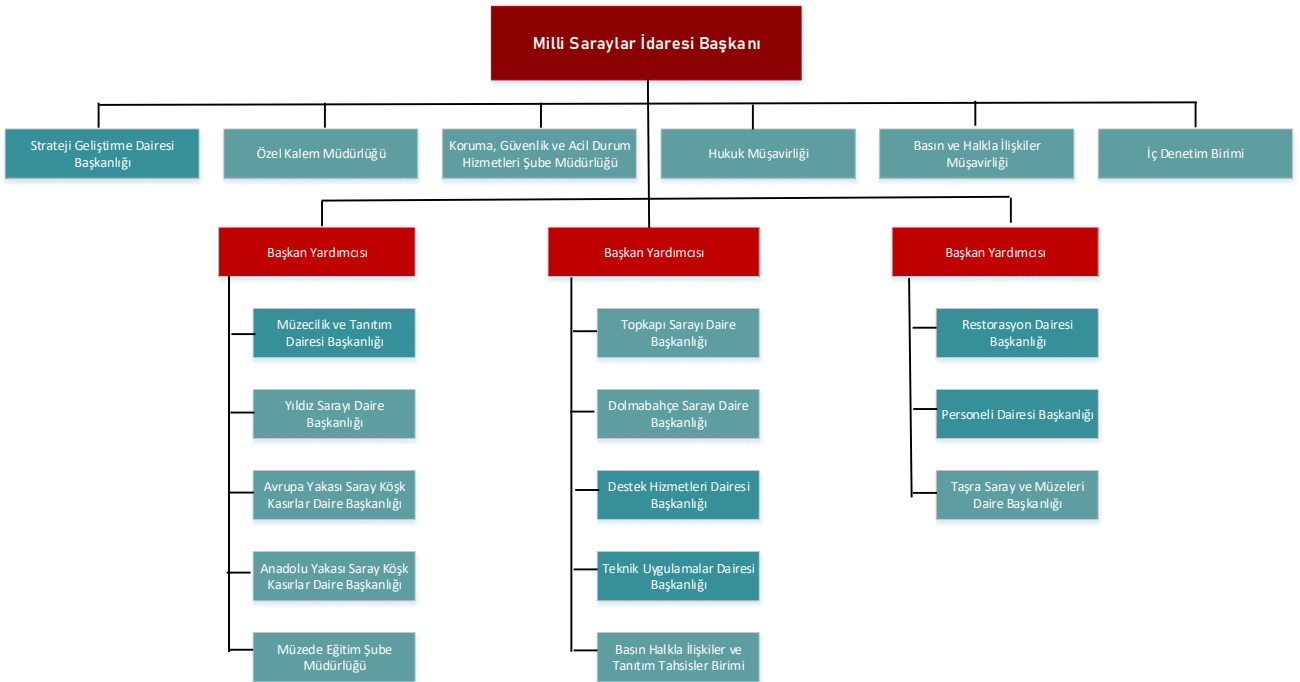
Milli Saraylar İdaresi Başkanı

Strateji Geliştirme Dairesi Başkanlığı

Özel Kalem Müdürlüğü

Koruma, Güvenlik ve Acil Durum Hizmetleri Şube Müdürlüğü

Hukuk Müşavirliği

Basın ve Halkla İlişkiler Müşavirliği

İç Denetim Birimi

Başkan Yardımcısı

Müzecilik ve Tanıtım Dairesi Başkanlığı

Yıldız Sarayı Daire Başkanlığı

Avrupa Yakası Saray Köşk Kasırlar Daire Başkanlığı

Anadolu Yakası Saray Köşk Kasırlar Daire Başkanlığı

Müzede Eğitim Şube Müdürlüğü

Başkan Yardımcısı

Topkapı Sarayı Daire Başkanlığı

Dolmabahçe Sarayı Daire Başkanlığı

Destek Hizmetleri Dairesi Başkanlığı

Teknik Uygulamalar Dairesi Başkanlığı

Basın Halkla İlişkiler ve Tanıtım Tahsisler Birimi

Başkan Yardımcısı

Restorasyon Dairesi Başkanlığı

Personeli Dairesi Başkanlığı

Taşra Saray ve Müzeleri Daire Başkanlığı